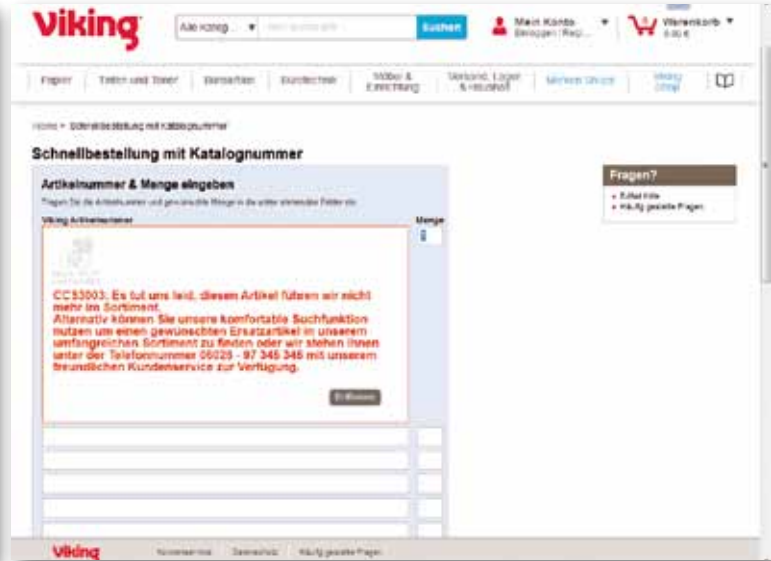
Viking

Alle Kateg... ▾ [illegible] Suchen

Mein Konto ▾ Einloggen | Regi...

Warenkorb ▾ 0,00 €

Papier | Tinte und Toner | Büroartikel | Bürotechnik | Möbel & Einrichtung | Versand, Lager & Hilfsmittel | Mehrere Shops | Viking Shop

Home > Schnellbestellung mit Katalognummer

Schnellbestellung mit Katalognummer

Artikelnummer & Menge eingeben

Tragen Sie die Artikelnummer und gewünschte Menge in die unten stehenden Felder ein.

Viking Artikelnummer

Menge

1

CC53003: Es tut uns leid, diesen Artikel führen wir nicht mehr im Sortiment.
Alternativ können Sie unsere komfortable Suchfunktion nutzen um einen gewünschten Ersatzartikel in unserem umfangreichen Sortiment zu finden oder wir stehen Ihnen unter der Telefonnummer 05025 - 97 345 346 mit unserem freundlichen Kundenservice zur Verfügung.

Entfernen

Fragen?

Kontakt-Info
Häufig gestellte Fragen

Viking

Kundenservice | Datenschutz | Häufig gestellte Fragen